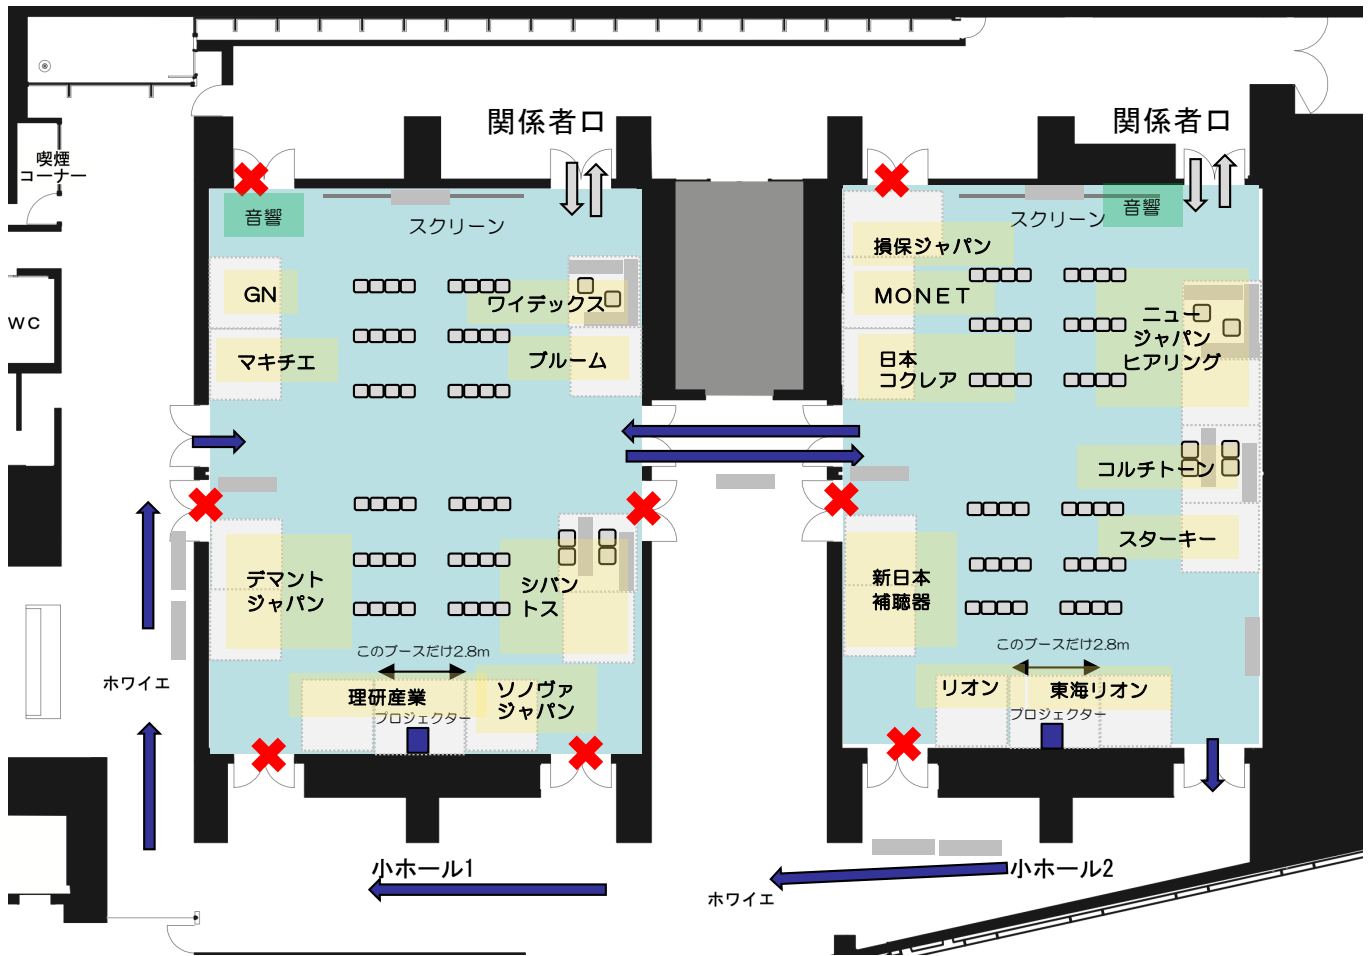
関係者口

関係者口

喫煙コーナー

WC

音響

スクリーン

GN

ワイデックス

マキチエ

ブルーム

デマント ジャパン

シバントス

このブースだけ2.8m

理研産業

ソノヴァ ジャパン

プロジェクター

ホワイエ

小ホール1

スクリーン

音響

損保ジャパン

MONET

ニュージャパン ヒアリング

日本コクレア

コルチトーン

スターキー

新日本補聴器

このブースだけ2.8m

リオン

東海リオン

プロジェクター

小ホール2

ホワイエ